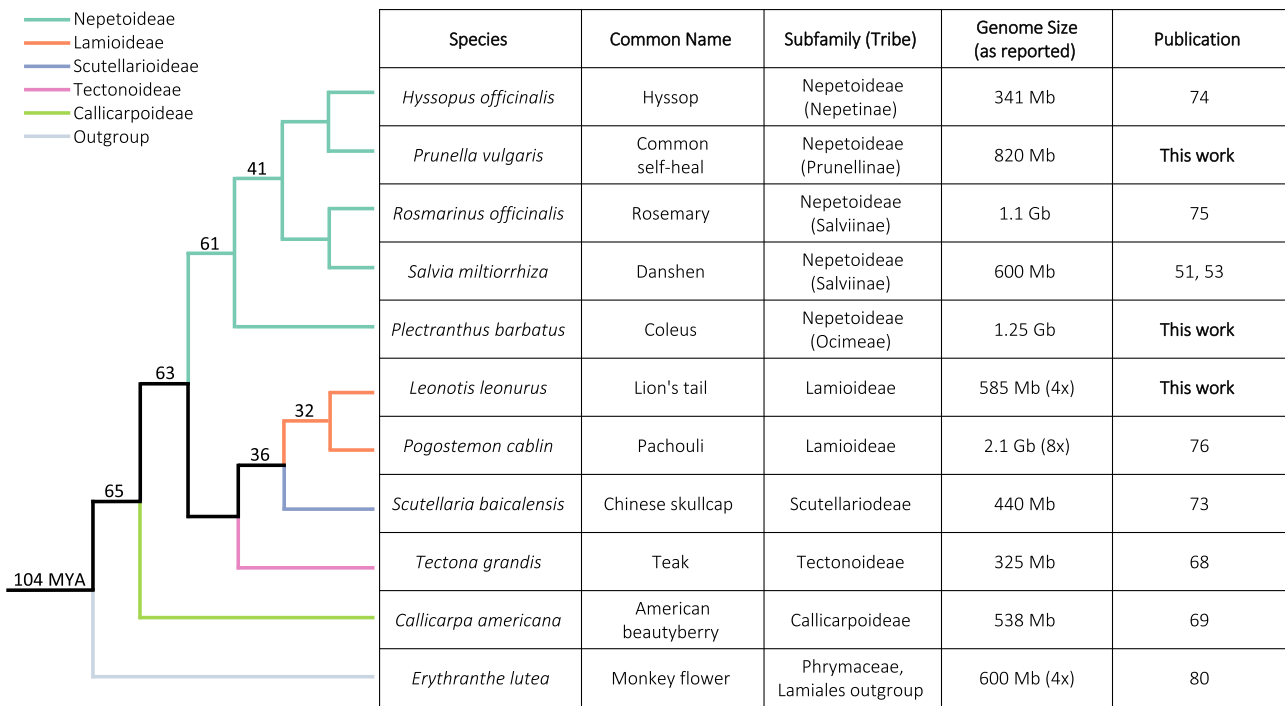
Nepetoideae
Lamioideae
Scutellarioideae
Tectonoideae
Callicarpoideae
Outgroup

41
61
63
32
36
65
104 MYA

| Species | Common Name | Subfamily (Tribe) | Genome Size (as reported) | Publication |
|---|---|---|---|---|
| *Hyssopus officinalis* | Hyssop | Nepetoideae (Nepetinae) | 341 Mb | 74 |
| *Prunella vulgaris* | Common self-heal | Nepetoideae (Prunellinae) | 820 Mb | This work |
| *Rosmarinus officinalis* | Rosemary | Nepetoideae (Salviinae) | 1.1 Gb | 75 |
| *Salvia miltiorrhiza* | Danshen | Nepetoideae (Salviinae) | 600 Mb | 51, 53 |
| *Plectranthus barbatus* | Coleus | Nepetoideae (Ocimeae) | 1.25 Gb | This work |
| *Leonotis leonurus* | Lion's tail | Lamioideae | 585 Mb (4x) | This work |
| *Pogostemon cablin* | Pachouli | Lamioideae | 2.1 Gb (8x) | 76 |
| *Scutellaria baicalensis* | Chinese skullcap | Scutellariodeae | 440 Mb | 73 |
| *Tectona grandis* | Teak | Tectonoideae | 325 Mb | 68 |
| *Callicarpa americana* | American beautyberry | Callicarpoideae | 538 Mb | 69 |
| *Erythranthe lutea* | Monkey flower | Phrymaceae, Lamiales outgroup | 600 Mb (4x) | 80 |